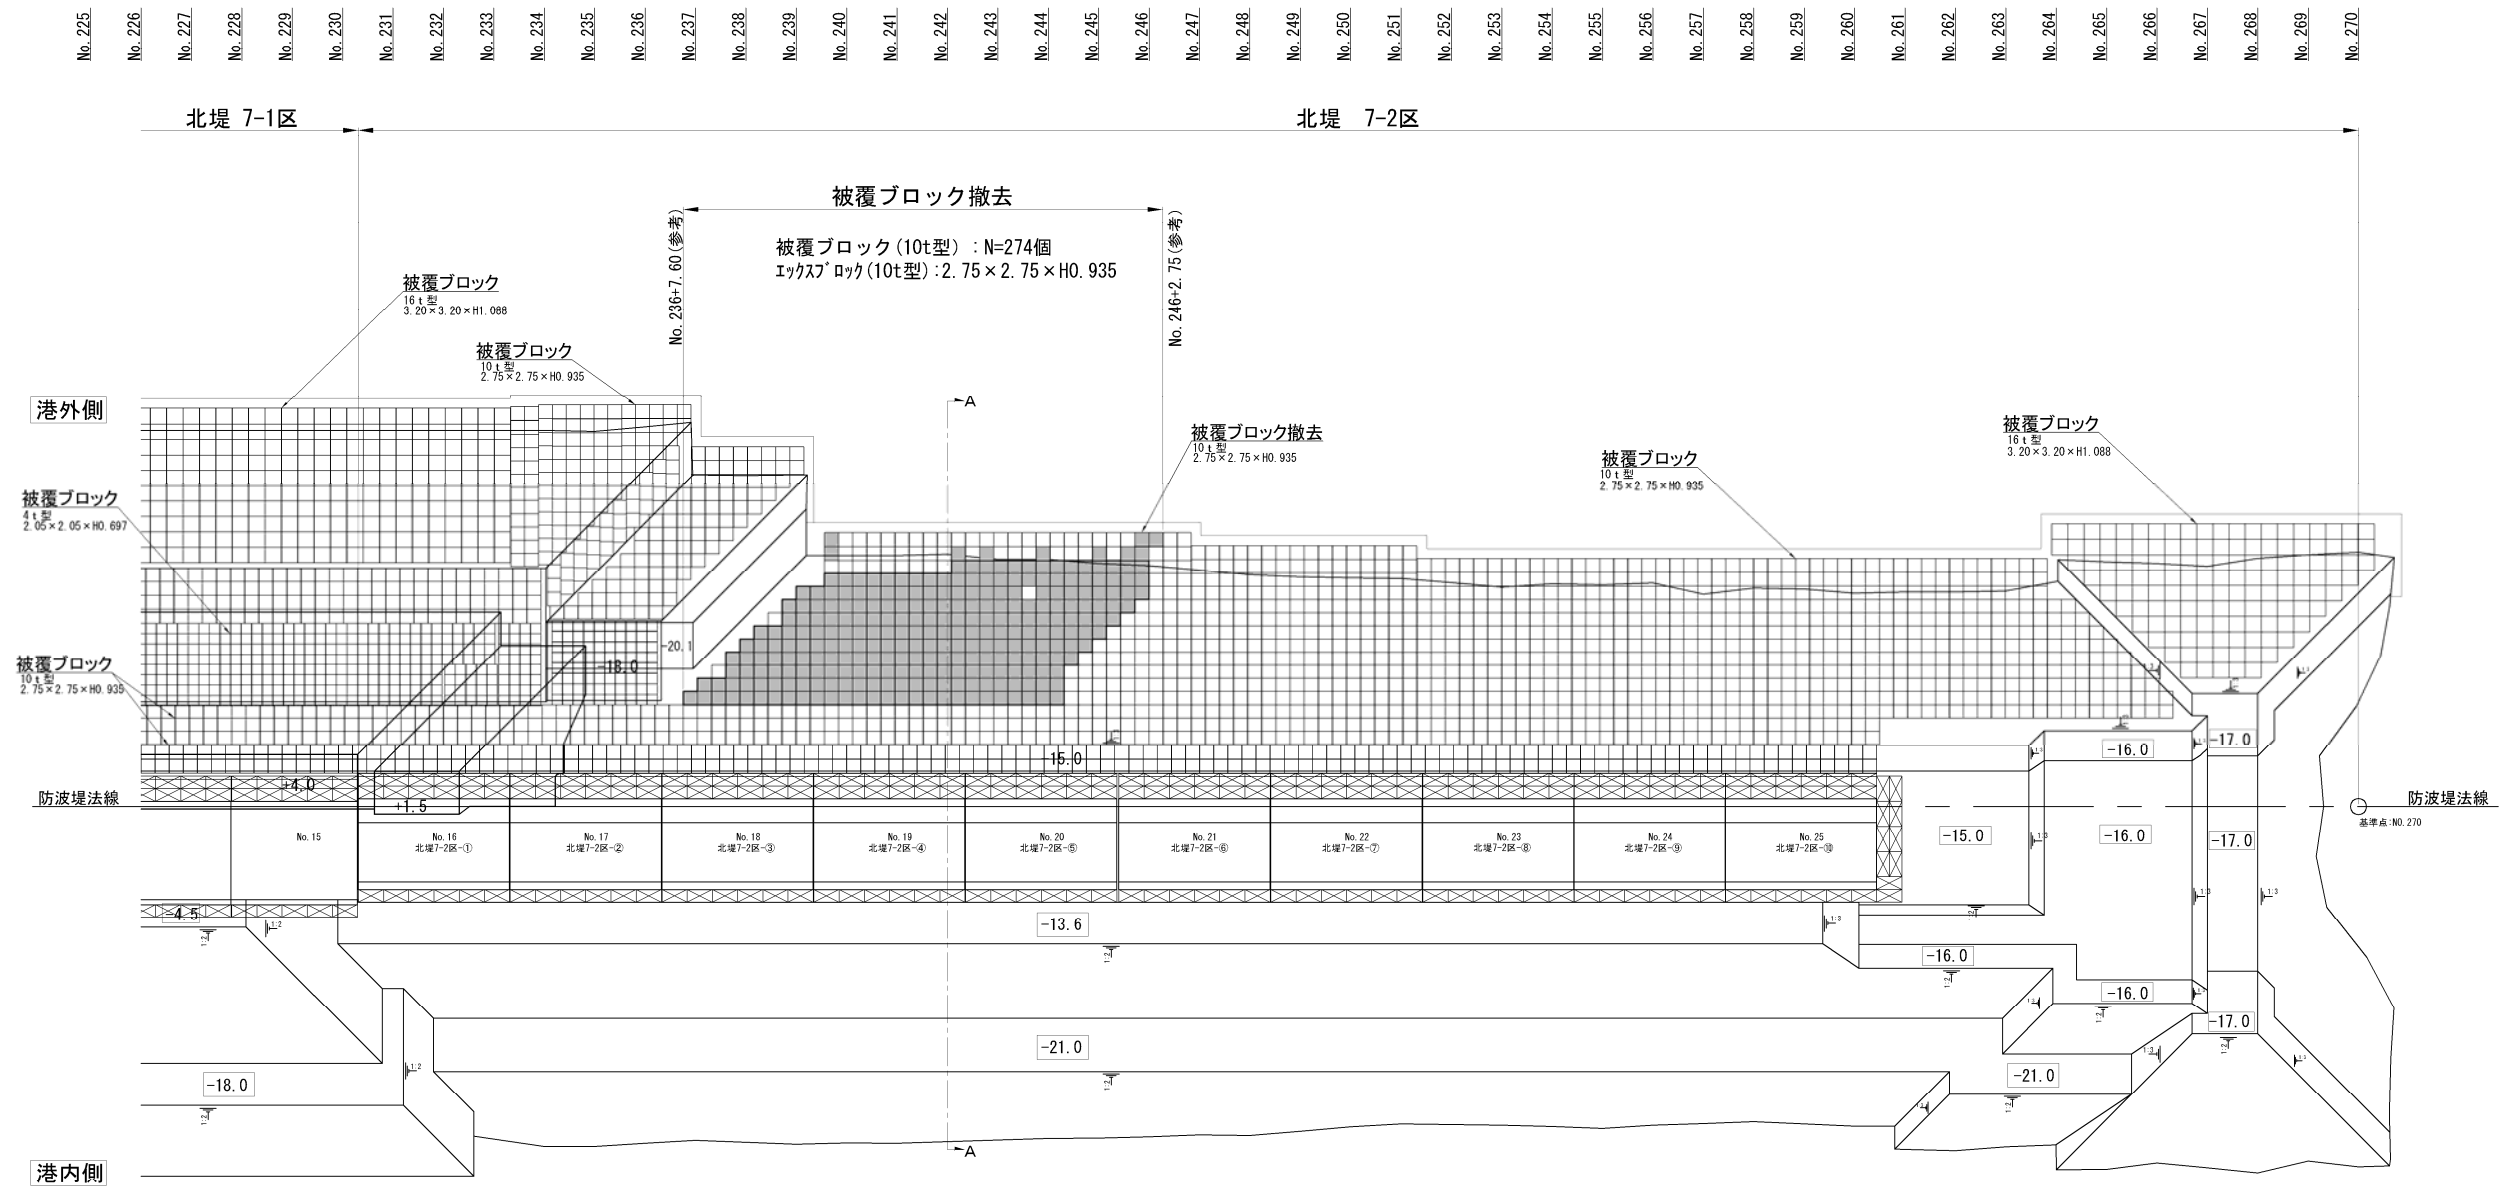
No. 225 No. 226 No. 227 No. 228 No. 229 No. 230 No. 231 No. 232 No. 233 No. 234 No. 235 No. 236 No. 237 No. 238 No. 239 No. 240 No. 241 No. 242 No. 243 No. 244 No. 245 No. 246 No. 247 No. 248 No. 249 No. 250 No. 251 No. 252 No. 253 No. 254 No. 255 No. 256 No. 257 No. 258 No. 259 No. 260 No. 261 No. 262 No. 263 No. 264 No. 265 No. 266 No. 267 No. 268 No. 269 No. 270

北堤 7-1区

北堤 7-2区

被覆ブロック撤去

No. 236+7.60(参考)

被覆ブロック(10t型):N=274個
ｴｯｸｽﾌﾞﾛｯｸ(10t型):2.75×2.75×H0.935

No. 246+2.75(参考)

被覆ブロック
16t型
3.20×3.20×H1.088

被覆ブロック
10t型
2.75×2.75×H0.935

港外側

A

被覆ブロック撤去
10t型
2.75×2.75×H0.935

被覆ブロック
16t型
3.20×3.20×H1.088

被覆ブロック
10t型
2.75×2.75×H0.935

被覆ブロック
4t型
2.05×2.05×H0.697

-20.1

-18.0

被覆ブロック
10t型
2.75×2.75×H0.935

-15.0

-16.0

-17.0

+4.0

+1.5

防波堤法線

防波堤法線

基準点:NO.270

No. 15

No. 16
北堤7-2区-①

No. 17
北堤7-2区-②

No. 18
北堤7-2区-③

No. 19
北堤7-2区-④

No. 20
北堤7-2区-⑤

No. 21
北堤7-2区-⑥

No. 22
北堤7-2区-⑦

No. 23
北堤7-2区-⑧

No. 24
北堤7-2区-⑨

No. 25
北堤7-2区-⑩

-15.0

-16.0

-17.0

-4.5

-13.6

-16.0

-16.0

-17.0

-21.0

-21.0

-18.0

A

港内側